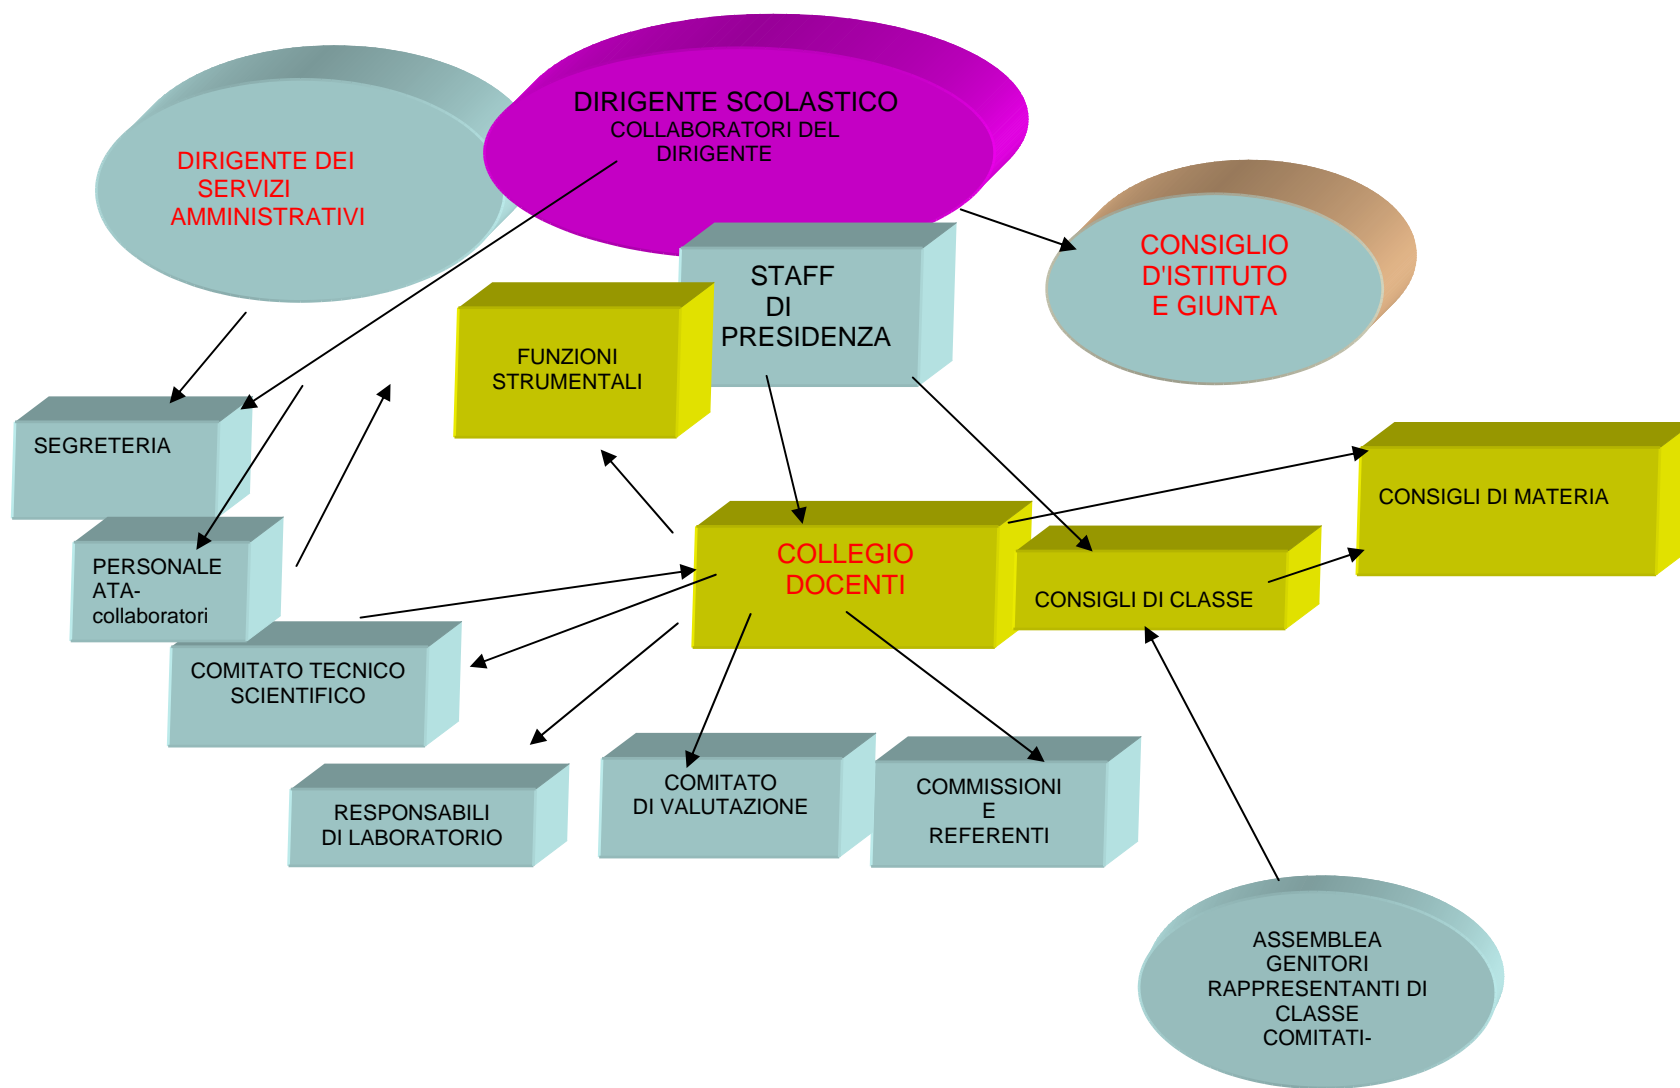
DIRIGENTE SCOLASTICO
COLLABORATORI DEL DIRIGENTE

DIRIGENTE DEI SERVIZI AMMINISTRATIVI

CONSIGLIO D'ISTITUTO E GIUNTA

STAFF DI PRESIDENZA

FUNZIONI STRUMENTALI

SEGRETERIA

PERSONALE ATA-collaboratori

COLLEGIO DOCENTI

CONSIGLI DI MATERIA

CONSIGLI DI CLASSE

COMITATO TECNICO SCIENTIFICO

RESPONSABILI DI LABORATORIO

COMITATO DI VALUTAZIONE

COMMISSIONI E REFERENTI

ASSEMBLEA GENITORI RAPPRESENTANTI DI CLASSE COMITATI-